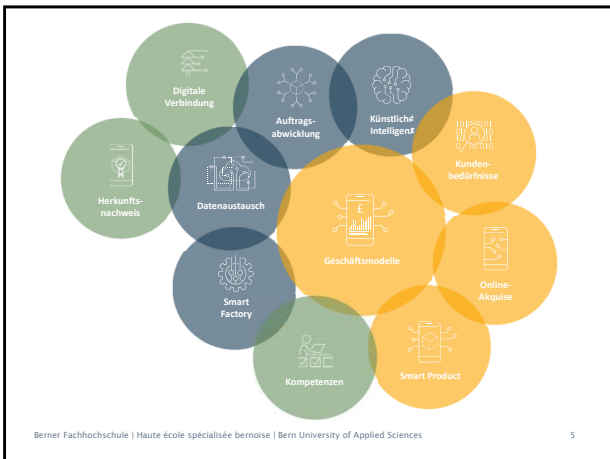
Digitale Verbindung

Auftrags-abwicklung

Künstliche Intelligenz

Kunden-bedürfnisse

Herkunfts-nachweis

Datenaustausch

Geschäftsmodelle

Online-Akquise

Smart Factory

Kompetenzen

Smart Product

Berner Fachhochschule | Haute école spécialisée bernoise | Bern University of Applied Sciences

5